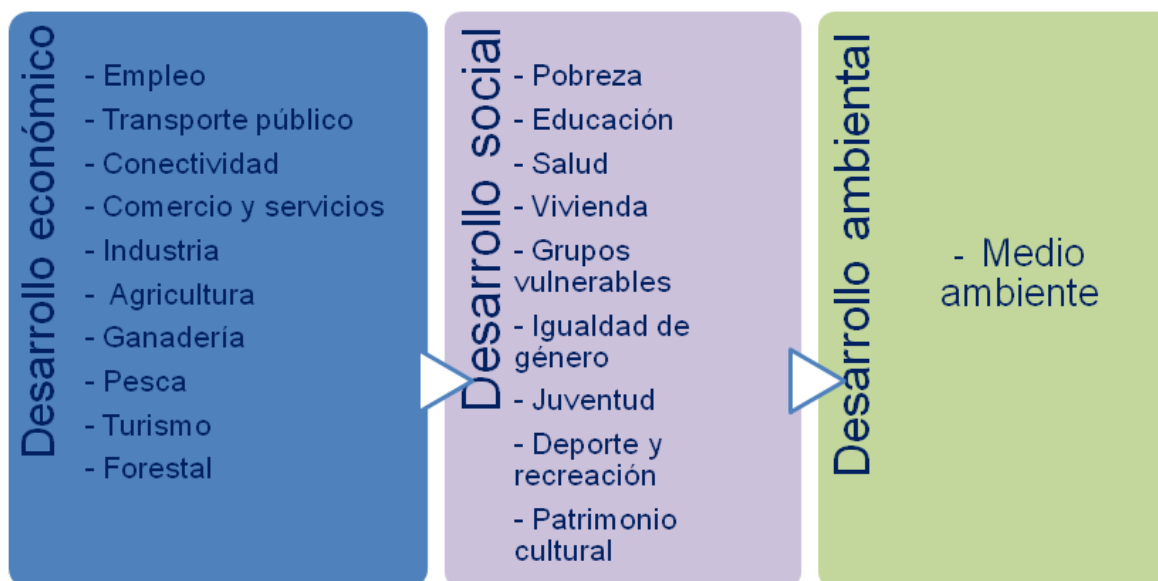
Desarrollo económico

- Empleo
- Transporte público
- Conectividad
- Comercio y servicios
- Industria
- Agricultura
- Ganadería
- Pesca
- Turismo
- Forestal

Desarrollo social

- Pobreza
- Educación
- Salud
- Vivienda
- Grupos vulnerables
- Igualdad de género
- Juventud
- Deporte y recreación
- Patrimonio cultural

Desarrollo ambiental

- Medio ambiente